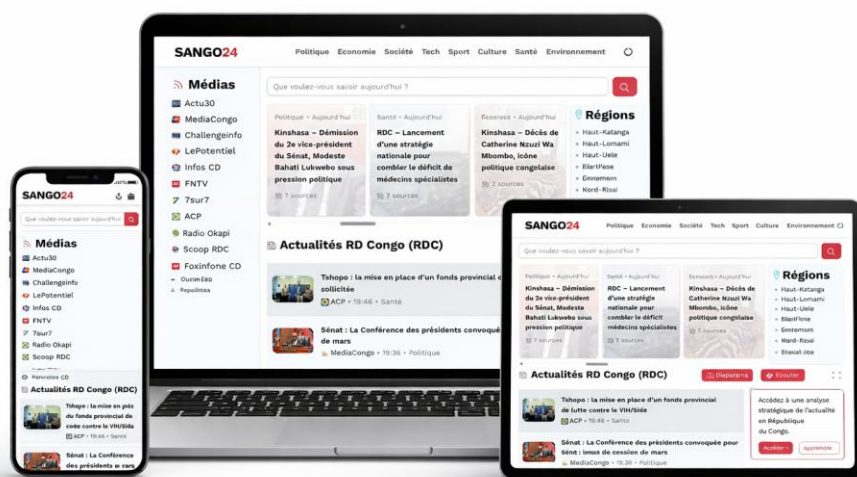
SANGO24
Politique Economie Société Tech Sport Culture Santé Environnement

Médias
Que voulez-vous savoir aujourd'hui ?
Actu30
MediaCongo
Challengeinfo
LePotentiel
Infos CD
FNTV
7sur7
ACP
Radio Okapi
Scoop RDC
Foxinfone CD

Politique • Aujourd'hui
Kinshasa – Démission du 2e vice-président du Sénat, Modeste Bahati Lukwebo sous pression politique
7 sources

Santé • Aujourd'hui
RDC – Lancement d'une stratégie nationale pour combler le déficit de médecins spécialistes
7 sources

Economie • Aujourd'hui
Kinshasa – Décès de Catherine Nzuzi Wa Mbombo, icône politique congolaise
2 sources

Régions
Haut-Katanga
Haut-Lomami
Haut-Uele
Ekuateur
Equateur
Nord-Kivu

Actualités RD Congo (RDC)
Tshopo : la mise en place d'un fonds provincial de lutte contre le VIH/Sida
ACP • 19:46 • Santé

Sénat : La Conférence des présidents convoquée pour Sénat : levée de session de mars
MediaCongo • 19:36 • Politique

Diaporama
Écouter
Accédez à une analyse stratégique de l'actualité en République du Congo.
Accéder
Apprendre

SANGO24
Que voulez-vous savoir aujourd'hui ?
Médias
Actu30
MediaCongo
Challengeinfo
LePotentiel
Infos CD
FNTV
7sur7
Radio Okapi
Scoop RDC
Actualités RD Congo (RDC)
Tshopo : la mise en place d'un fonds provincial de lutte contre le VIH/Sida
ACP • 19:46 • Santé
Sénat : La Conférence des présidents